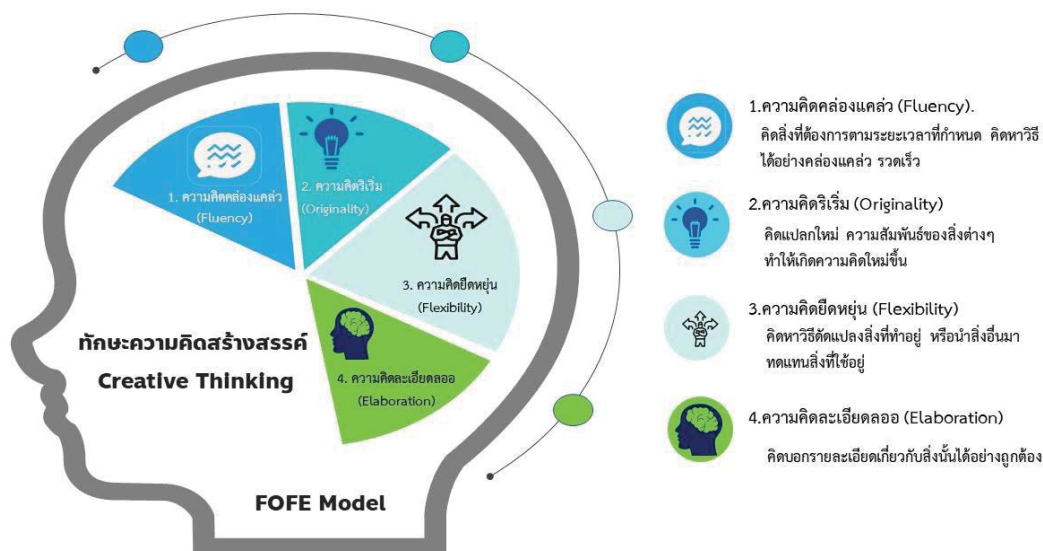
1. ความคิดคล่องแคล่ว (Fluency)

2. ความคิดริเริ่ม (Originality)

3. ความคิดยืดหยุ่น (Flexibility)

4. ความคิดละเอียดลออ (Elaboration)

ทักษะความคิดสร้างสรรค์
Creative Thinking

FOFE Model

1.ความคิดคล่องแคล่ว (Fluency).
คิดสิ่งที่ต้องการตามระยะเวลาที่กำหนด คิดหาวิธีได้อย่างคล่องแคล่ว รวดเร็ว

2.ความคิดริเริ่ม (Originality)
คิดแปลกใหม่ ความสัมพันธ์ของสิ่งต่างๆ ทำให้เกิดความคิดใหม่ขึ้น

3.ความคิดยืดหยุ่น (Flexibility)
คิดหาวิธีดัดแปลงสิ่งที่ทำอยู่ หรือนำสิ่งอื่นมาทดแทนสิ่งที่ใช้อยู่

4.ความคิดละเอียดลออ (Elaboration)
คิดบอกรายละเอียดเกี่ยวกับสิ่งนั้นได้อย่างถูกต้อง